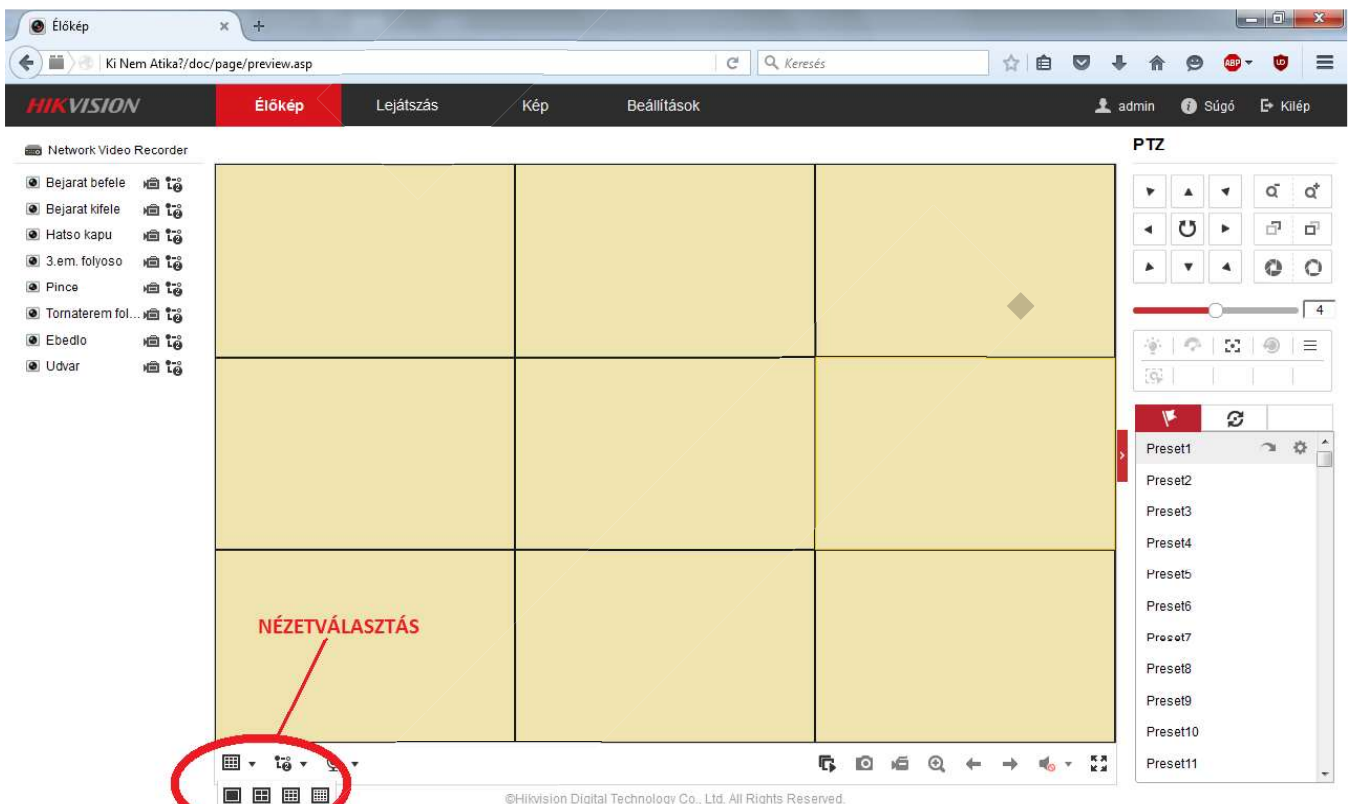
Élőkép

Ki Nem Atika?/doc/page/preview.asp

Keresés

HIKVISION

Élőkép

Lejátszás

Kép

Beállítások

admin

Súgó

Kilép

Network Video Recorder

Bejarat befele

Bejarat kifele

Hatso kapu

3.em. folyoso

Pince

Tornaterem fol...

Ebedlo

Udvar

PTZ

4

Preset1

Preset2

Preset3

Preset4

Preset5

Preset6

Preset7

Preset8

Preset9

Preset10

Preset11

NÉZETVÁLASZTÁS

©Hikvision Digital Technology Co., Ltd. All Rights Reserved.